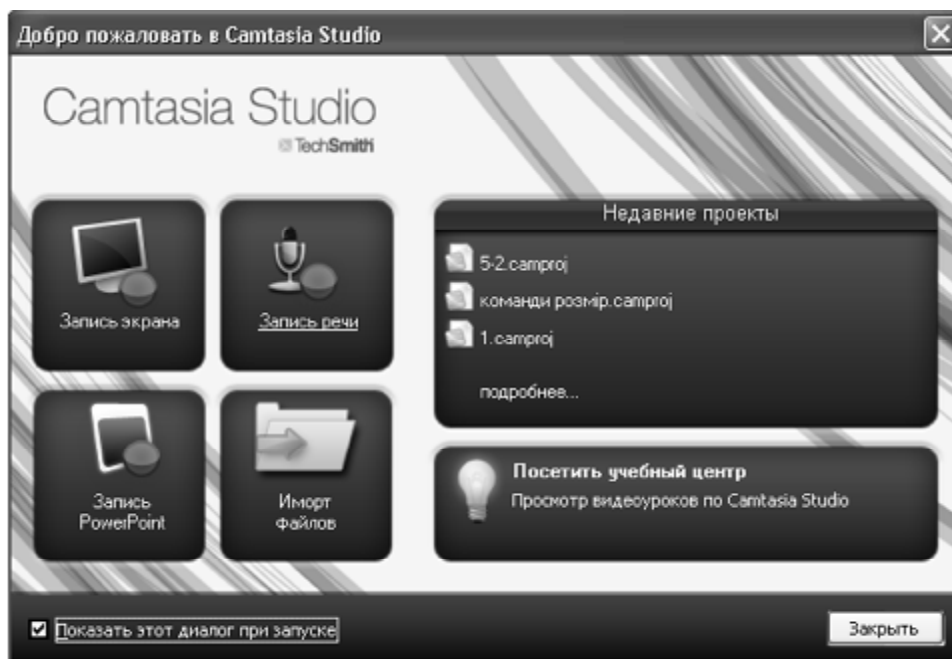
Добро пожаловать в Camtasia Studio

Camtasia Studio
TechSmith

Запись экрана

Запись речи

Запись PowerPoint

Иморт Файлов

Недавние проекты

5-2.camproj

команди розмір.camproj

1.camproj

подробнее...

Посетить учебный центр

Просмотр видеоуроков по Camtasia Studio

Показать этот диалог при запуске

Закрыть